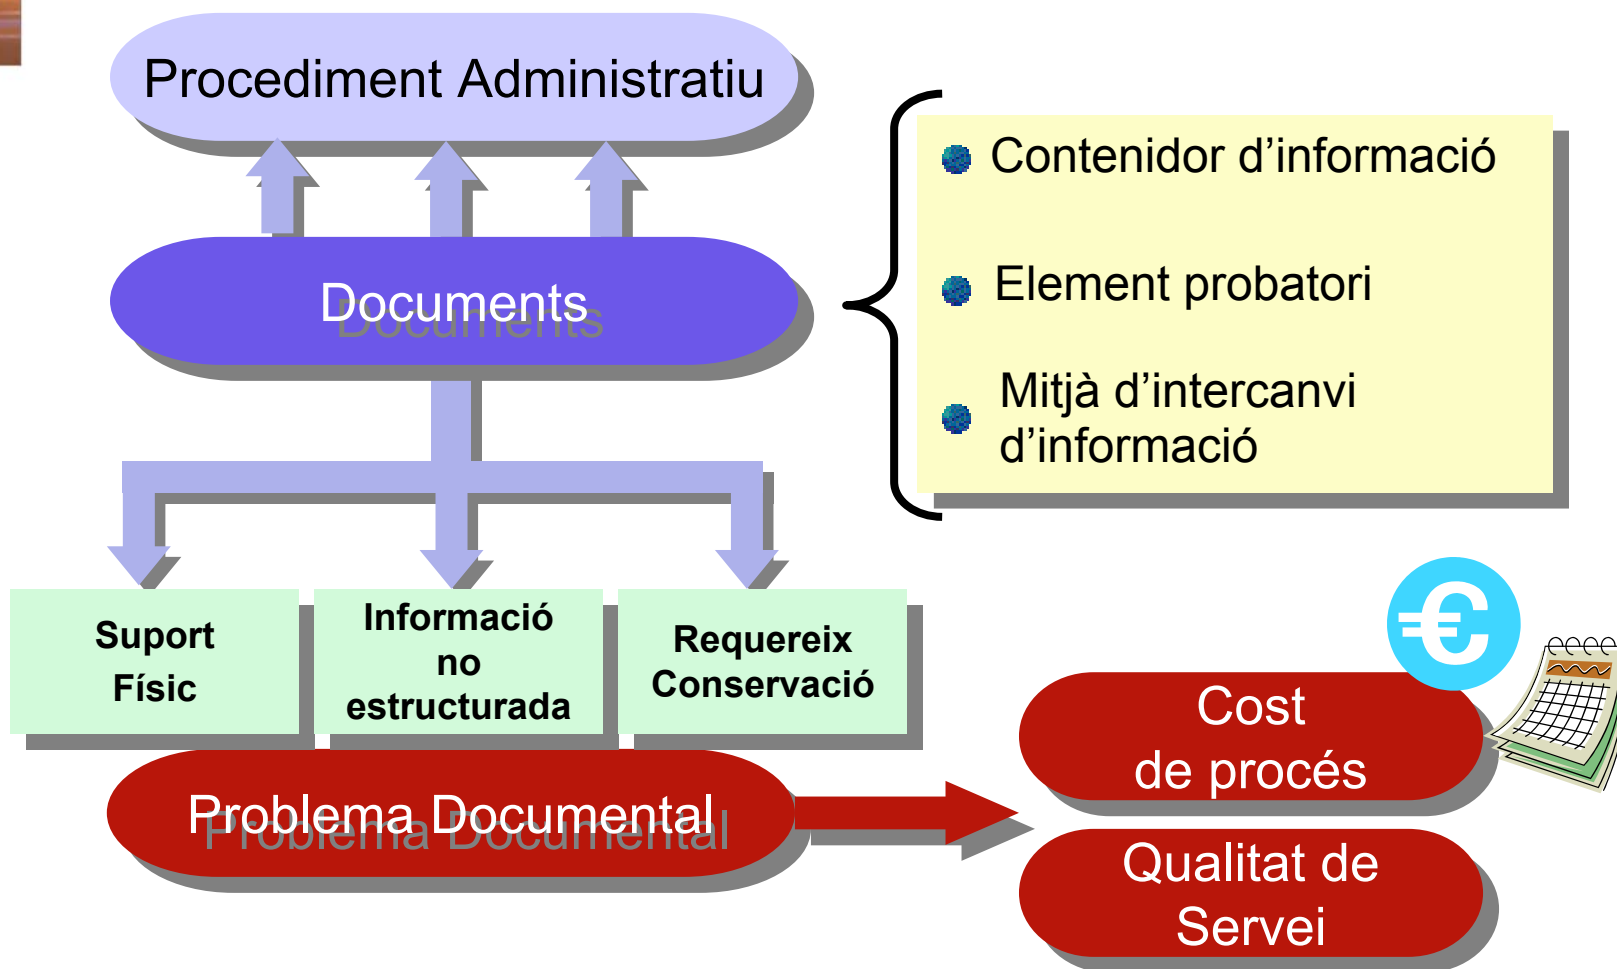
Procediment Administratiu

Documents

Contenidor d’informació

Element probatori

Mitjà d’intercanvi d’informació

Suport Físic

Informació no estructurada

Requereix Conservació

Problema Documental

€

Cost de procés

Qualitat de Servei